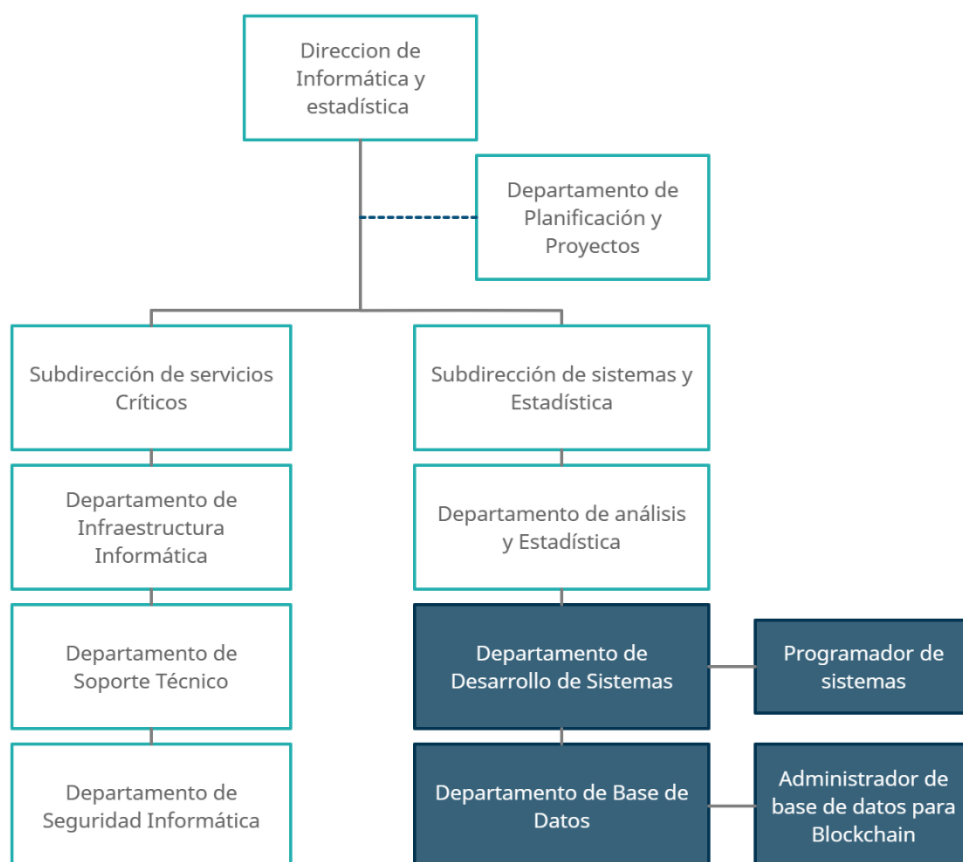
Direccion de Informática y estadística

Departamento de Planificación y Proyectos

Subdirección de servicios Críticos

Subdirección de sistemas y Estadística

Departamento de Infraestructura Informática

Departamento de análisis y Estadística

Departamento de Soporte Técnico

Departamento de Desarrollo de Sistemas

Programador de sistemas

Departamento de Seguridad Informática

Departamento de Base de Datos

Administrador de base de datos para Blockchain